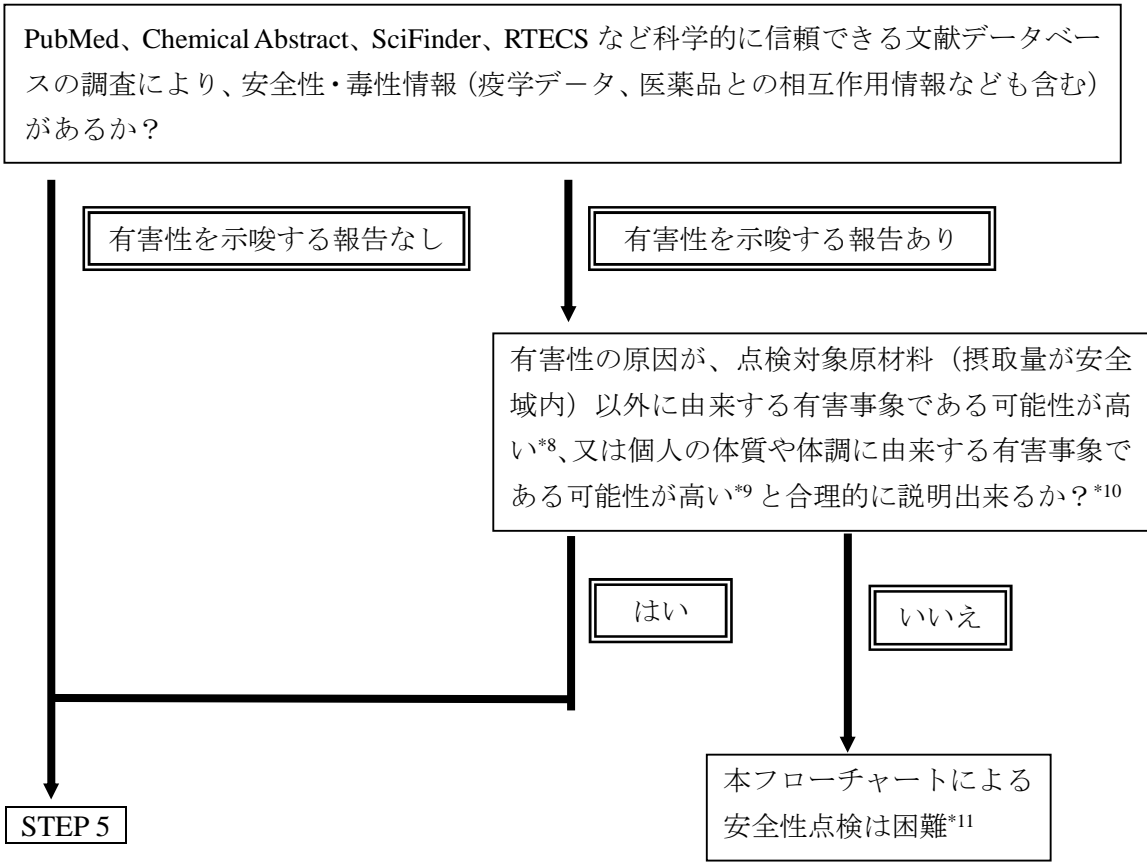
PubMed、Chemical Abstract、SciFinder、RTECS など科学的に信頼できる文献データベースの調査により、安全性・毒性情報（疫学データ、医薬品との相互作用情報なども含む）があるか？

有害性を示唆する報告なし

有害性を示唆する報告あり

有害性の原因が、点検対象原材料（摂取量が安全域内）以外に由来する有害事象である可能性が高い$^{*8}$、又は個人の体質や体調に由来する有害事象である可能性が高い$^{*9}$と合理的に説明出来るか？$^{*10}$

はい

いいえ

本フローチャートによる安全性点検は困難$^{*11}$

STEP 5